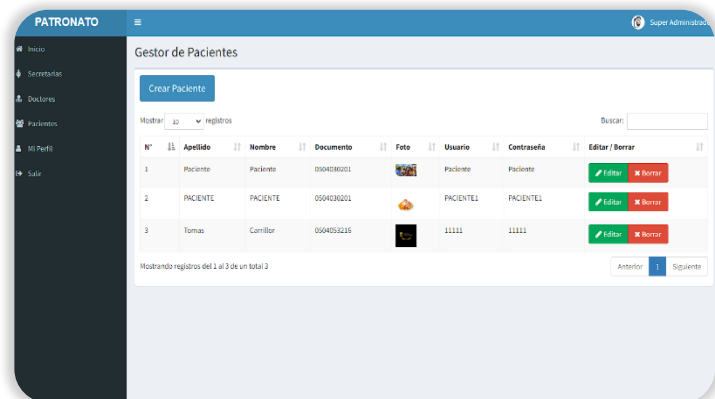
PATRONATO

Super Administrad

Inicio
Secretarias
Doctores
Pacientes
Mi Perfil
Salir

Gestor de Pacientes

Crear Paciente

Mostrar 10 registros

Buscar:

| N° | Apellido | Nombre | Documento | Foto | Usuario | Contraseña | Editar / Borrar |
|---|---|---|---|---|---|---|---|
| 1 | Paciente | Paciente | 0504030201 | | Paciente | Paciente | Editar Borrar |
| 2 | PACIENTE | PACIENTE | 0504030201 | | PACIENTE1 | PACIENTE1 | Editar Borrar |
| 3 | Tomas | Carrillor | 0504053216 | | 11111 | 11111 | Editar Borrar |

Mostrando registros del 1 al 3 de un total 3

Anterior 1 Siguiente